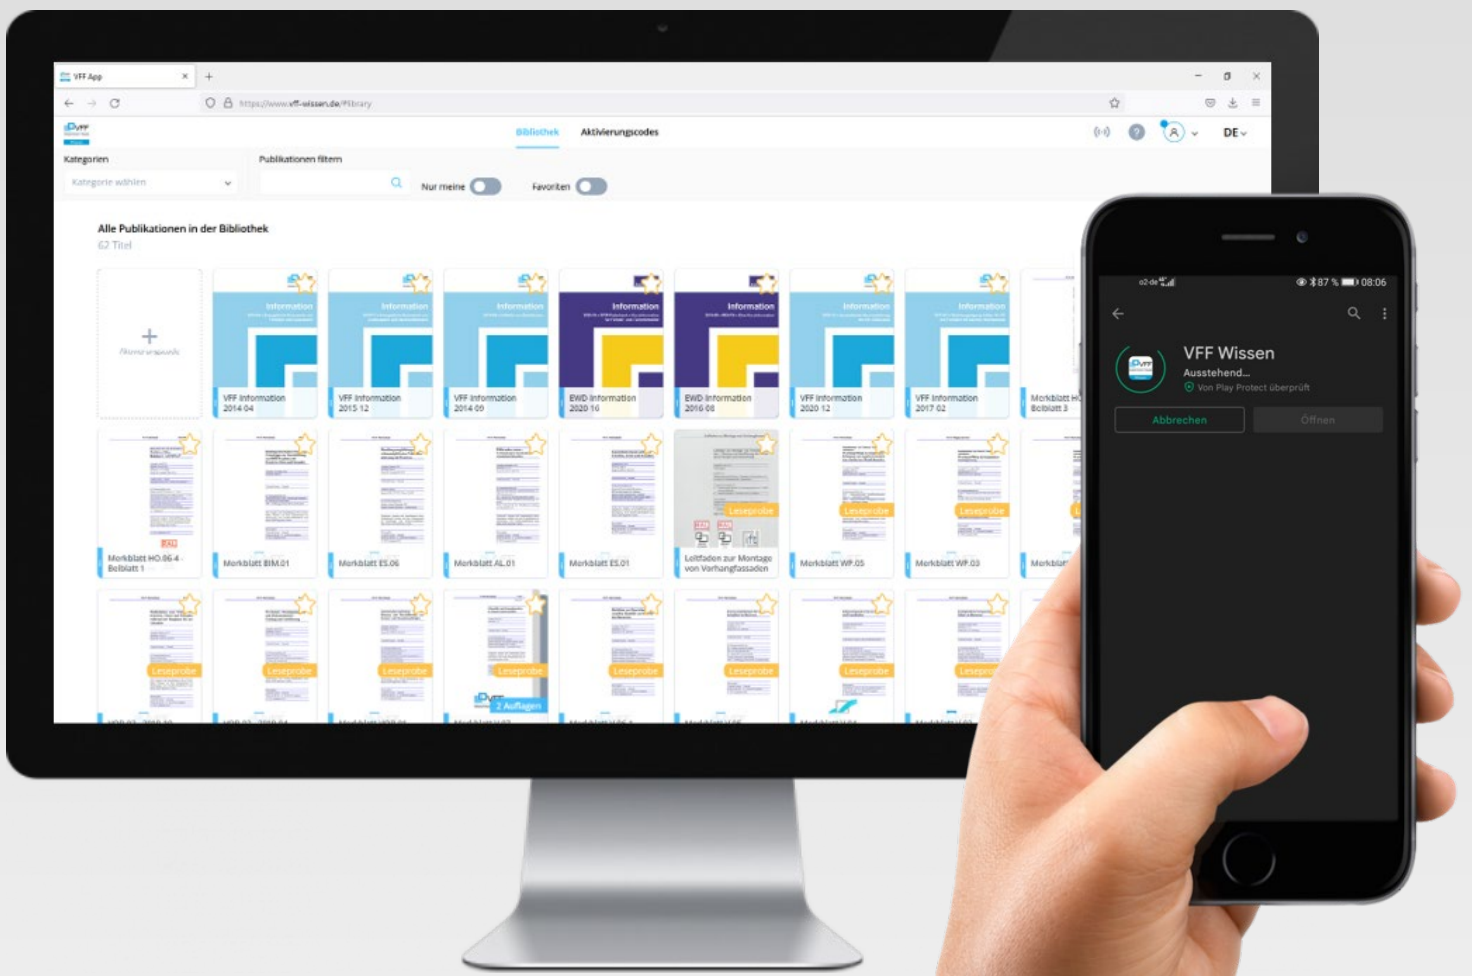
VFF App
https://www.vff-wissen.de/library

Bibliothek Aktivierungscodes

DE

Kategorien
Kategorie wählen

Publikationen filtern

Nur meine
Favoriten

Alle Publikationen in der Bibliothek
62 Titel

+
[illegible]

Information
VFF Information 2014 04

Information
VFF Information 2015 12

Information
VFF Information 2014 09

Information
EWD Information 2020 10

Information
EWD Information 2016 08

Information
VFF Information 2020 12

Information
VFF Information 2017 02

Merkblatt H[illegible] Beiblatt 3

Merkblatt HO.06-4 - Beiblatt 1

Merkblatt BIM.01

Merkblatt ES.06

Merkblatt AL.01

Merkblatt ES.01

Leseprobe
Leitfaden zur Montage von Vorhangfassaden

Leseprobe
Merkblatt WP.05

Leseprobe
Merkblatt WP.03

Merkblatt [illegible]

Leseprobe
Leseprobe
Leseprobe
Leseprobe
2 Auflagen
Leseprobe
Leseprobe
Leseprobe
Leseprob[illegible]

o2-de 87 % 08:06

VFF Wissen
Ausstehend...
Von Play Protect überprüft

Abbrechen
Öffnen